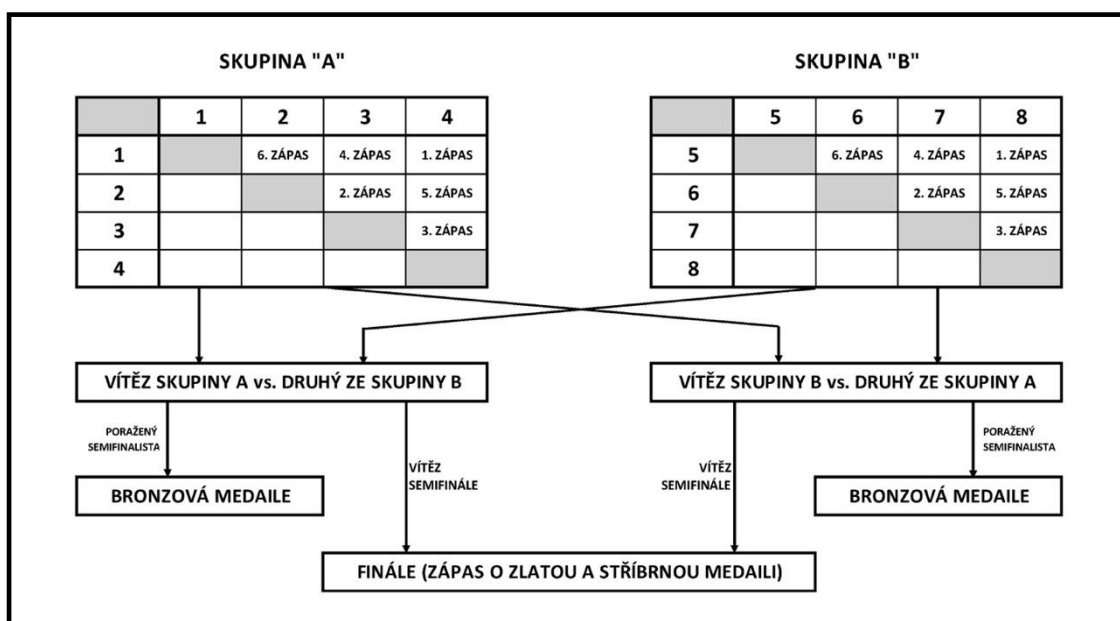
SKUPINA "A"

| | 1 | 2 | 3 | 4 |
|---|---|---|---|---|
| 1 | | 6. ZÁPAS | 4. ZÁPAS | 1. ZÁPAS |
| 2 | | | 2. ZÁPAS | 5. ZÁPAS |
| 3 | | | | 3. ZÁPAS |
| 4 | | | | |

SKUPINA "B"

| | 5 | 6 | 7 | 8 |
|---|---|---|---|---|
| 5 | | 6. ZÁPAS | 4. ZÁPAS | 1. ZÁPAS |
| 6 | | | 2. ZÁPAS | 5. ZÁPAS |
| 7 | | | | 3. ZÁPAS |
| 8 | | | | |

VÍTĚZ SKUPINY A vs. DRUHÝ ZE SKUPINY B

VÍTĚZ SKUPINY B vs. DRUHÝ ZE SKUPINY A

PORAŽENÝ SEMIFINALISTA

BRONZOVÁ MEDAILE

VÍTĚZ SEMIFINÁLE

VÍTĚZ SEMIFINÁLE

PORAŽENÝ SEMIFINALISTA

BRONZOVÁ MEDAILE

FINÁLE (ZÁPAS O ZLATOU A STŘÍBRNOU MEDAILI)